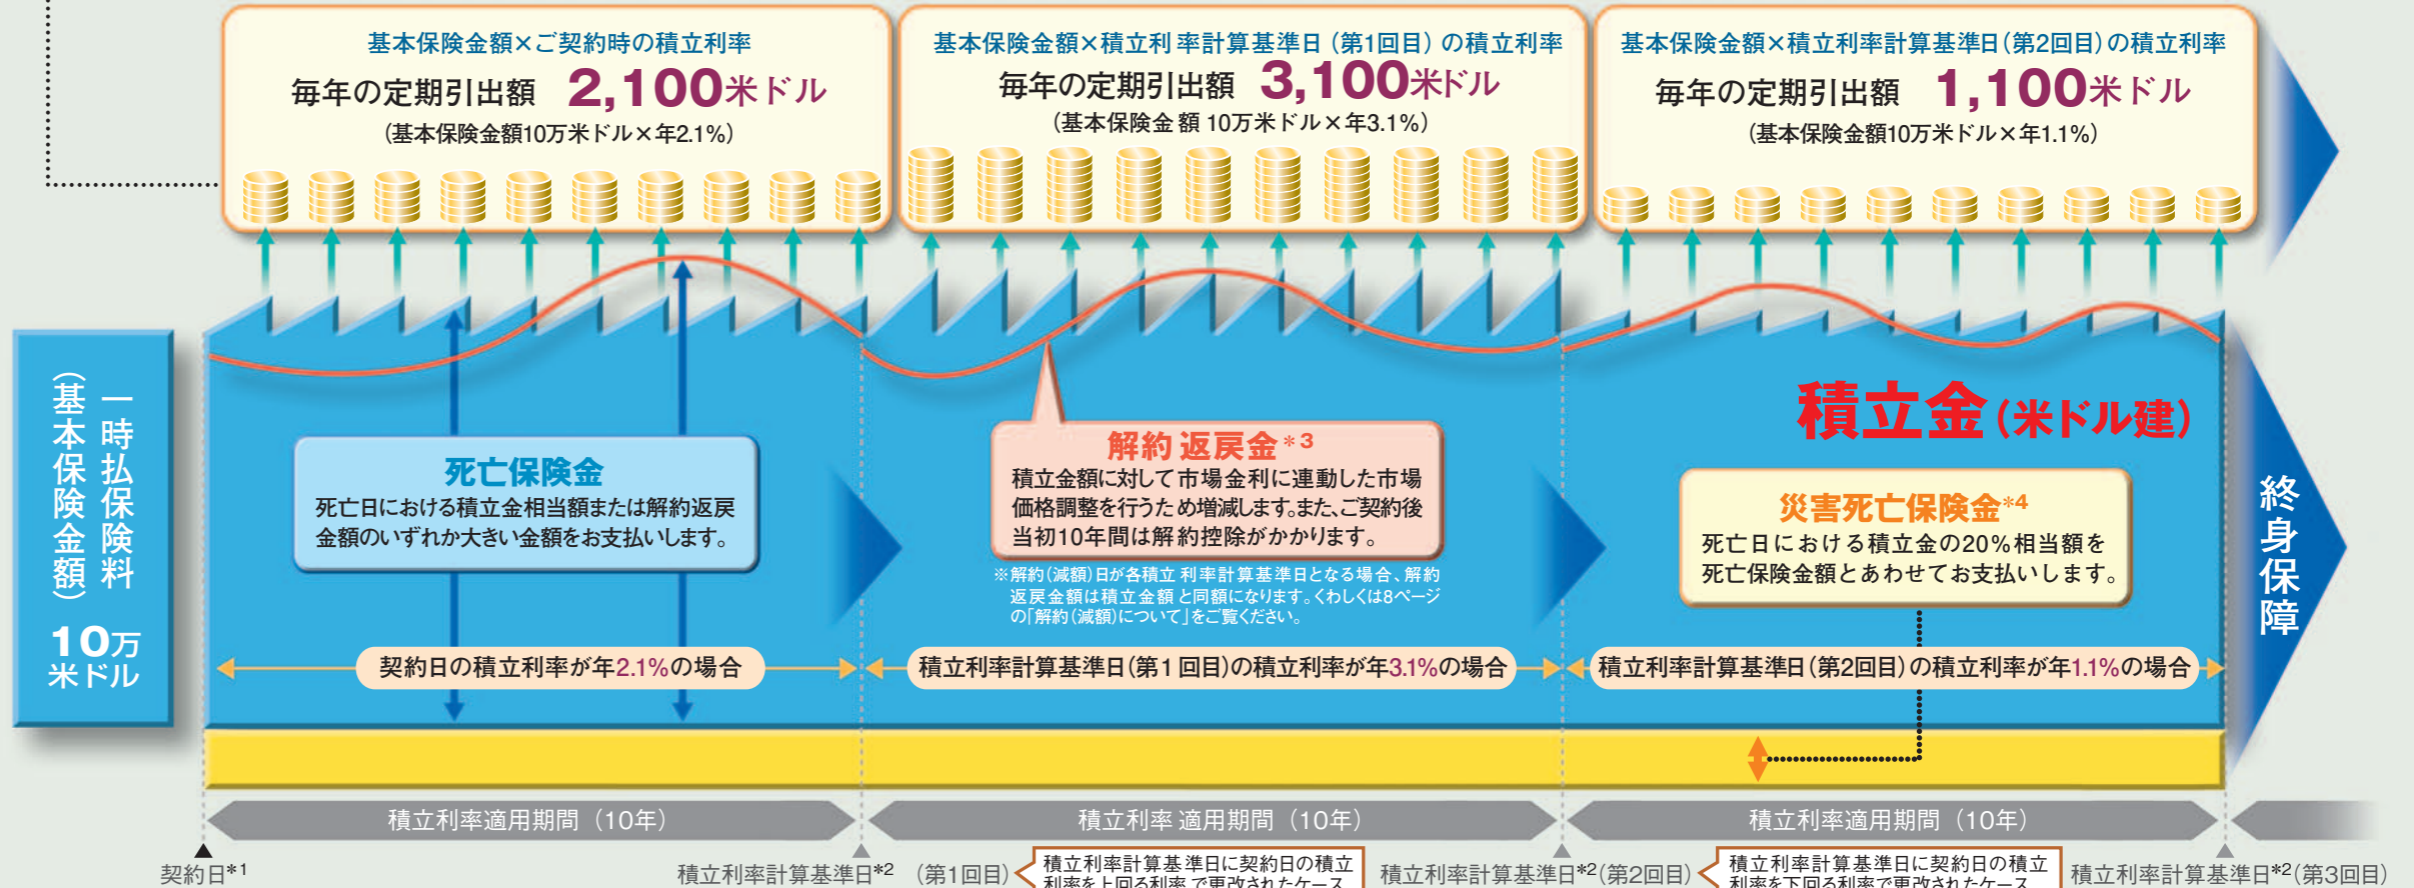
基本保険金額×ご契約時の積立利率
毎年の定期引出額 2,100米ドル
(基本保険金額10万米ドル×年2.1%)

基本保険金額×積立利率計算基準日(第1回目)の積立利率
毎年の定期引出額 3,100米ドル
(基本保険金額10万米ドル×年3.1%)

基本保険金額×積立利率計算基準日(第2回目)の積立利率
毎年の定期引出額 1,100米ドル
(基本保険金額10万米ドル×年1.1%)

一時払保険料
(基本保険金額)
10万米ドル

死亡保険金
死亡日における積立金相当額または解約返戻金額のいずれか大きい金額をお支払いします。

解約返戻金$^{*3}$
積立金額に対して市場金利に連動した市場価格調整を行うため増減します。また、ご契約後当初10年間は解約控除がかかります。
※解約(減額)日が各積立利率計算基準日となる場合、解約返戻金額は積立金額と同額になります。くわしくは8ページの「解約(減額)について」をご覧ください。

積立金(米ドル建)

災害死亡保険金$^{*4}$
死亡日における積立金の20%相当額を死亡保険金額とあわせてお支払いします。

終身保障

契約日の積立利率が年2.1%の場合
積立利率計算基準日(第1回目)の積立利率が年3.1%の場合
積立利率計算基準日(第2回目)の積立利率が年1.1%の場合

積立利率適用期間(10年)
積立利率適用期間(10年)
積立利率適用期間(10年)

契約日$^{*1}$
積立利率計算基準日$^{*2}$(第1回目)
積立利率計算基準日に契約日の積立利率を上回る利率で更改されたケース
積立利率計算基準日$^{*2}$(第2回目)
積立利率計算基準日に契約日の積立利率を下回る利率で更改されたケース
積立利率計算基準日$^{*2}$(第3回目)